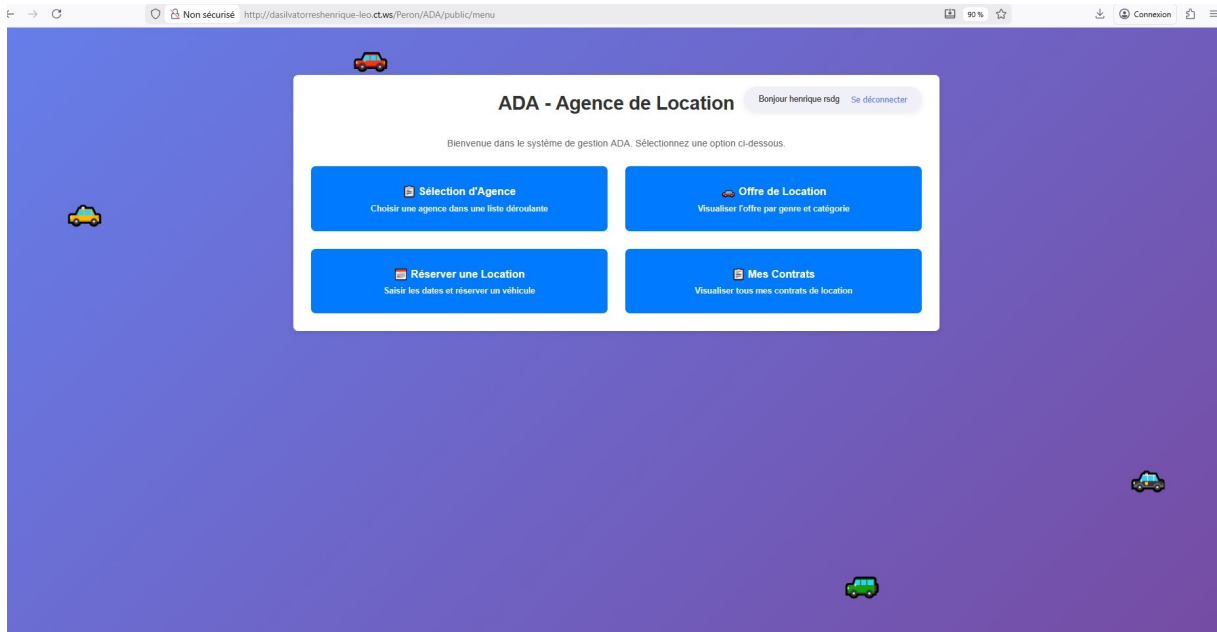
Non sécurisé http://dasilvatorreshenrique-leo.ct.ws/Peron/ADA/public/menu

90 %

Connexion

ADA - Agence de Location

Bonjour henrique rsdg Se déconnecter

Bienvenue dans le système de gestion ADA. Sélectionnez une option ci-dessous.

Sélection d'Agence
Choisir une agence dans une liste déroulante

Offre de Location
Visualiser l'offre par genre et catégorie

Réserver une Location
Saisir les dates et réserver un véhicule

Mes Contrats
Visualiser tous mes contrats de location